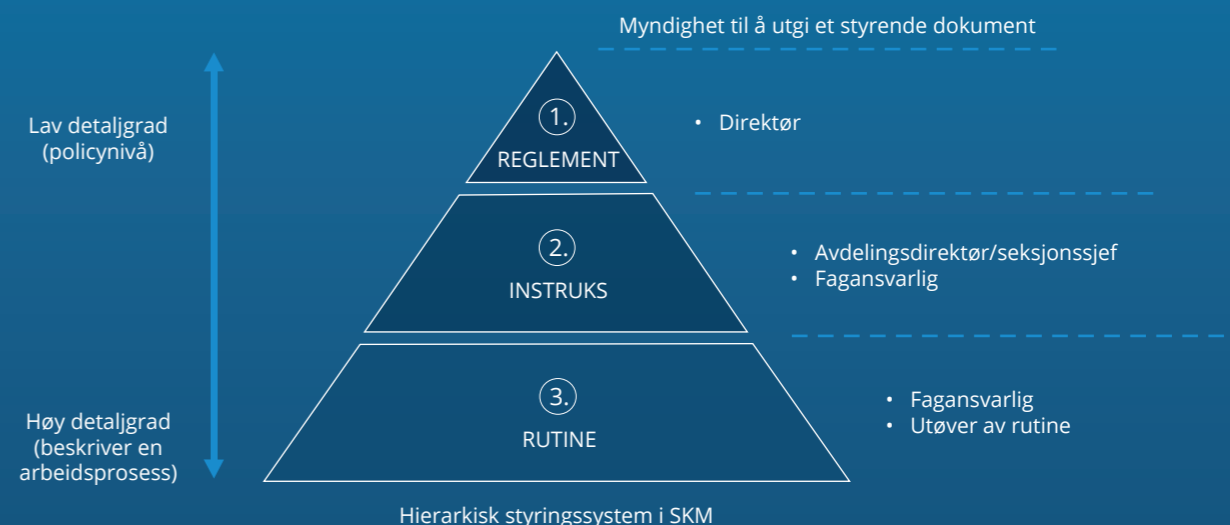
Myndighet til å utgi et styrende dokument

Lav detaljgrad (policynivå)

1.
REGLEMENT

• Direktør

2.
INSTRUKS

• Avdelingsdirektør/seksjonssjef
• Fagansvarlig

Høy detaljgrad (beskriver en arbeidsprosess)

3.
RUTINE

• Fagansvarlig
• Utøver av rutine

Hierarkisk styringssystem i SKM